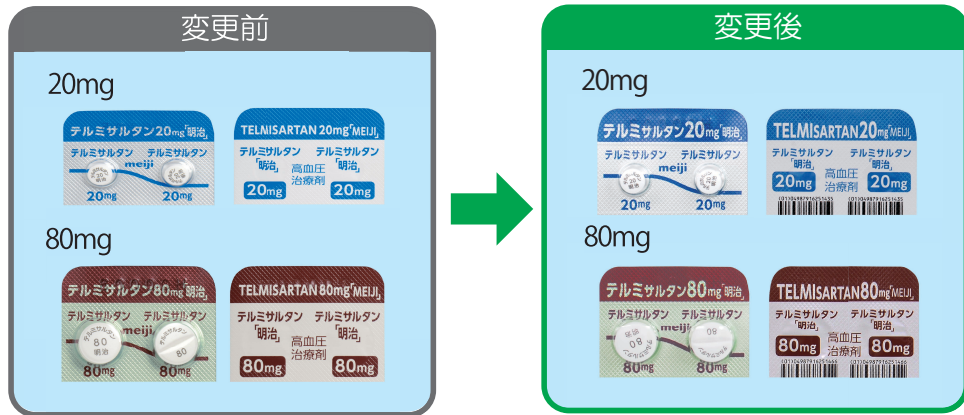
変更前

20mg

テルミサルタン20mg「明治」
テルミサルタン テルミサルタン
meiji
20mg 20mg

TELMISARTAN 20mg「MEIJI」
テルミサルタン 「明治」 テルミサルタン 「明治」
高血圧治療剤
20mg 20mg

80mg

テルミサルタン80mg「明治」
テルミサルタン テルミサルタン
meiji
80 明治
80
80mg 80mg

TELMISARTAN 80mg「MEIJI」
テルミサルタン 「明治」 テルミサルタン 「明治」
高血圧治療剤
80mg 80mg

変更後

20mg

テルミサルタン20mg「明治」
テルミサルタン テルミサルタン
meiji
20mg 20mg

TELMISARTAN 20mg「MEIJI」
テルミサルタン 「明治」 テルミサルタン 「明治」
高血圧治療剤
20mg 20mg

80mg

テルミサルタン80mg「明治」
テルミサルタン テルミサルタン
meiji
80
80mg 80mg

TELMISARTAN 80mg「MEIJI」
テルミサルタン 「明治」 テルミサルタン 「明治」
高血圧治療剤
80mg 80mg